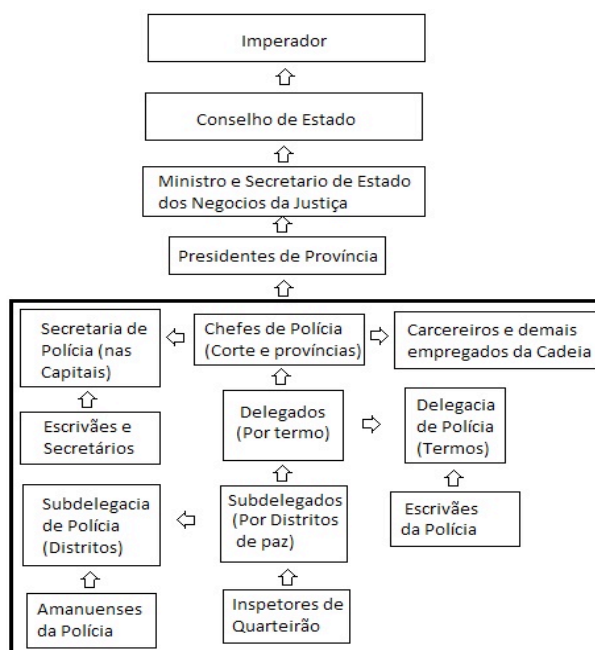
Imperador

Conselho de Estado

Ministro e Secretario de Estado dos Negocios da Justiça

Presidentes de Província

Secretaria de Polícia (nas Capitais)

Chefes de Polícia (Corte e províncias)

Carcereiros e demais empregados da Cadeia

Escrivães e Secretários

Delegados (Por termo)

Delegacia de Polícia (Termos)

Subdelegacia de Polícia (Distritos)

Subdelegados (Por Distritos de paz)

Escrivães da Polícia

Amanuenses da Polícia

Inspetores de Quarteirão